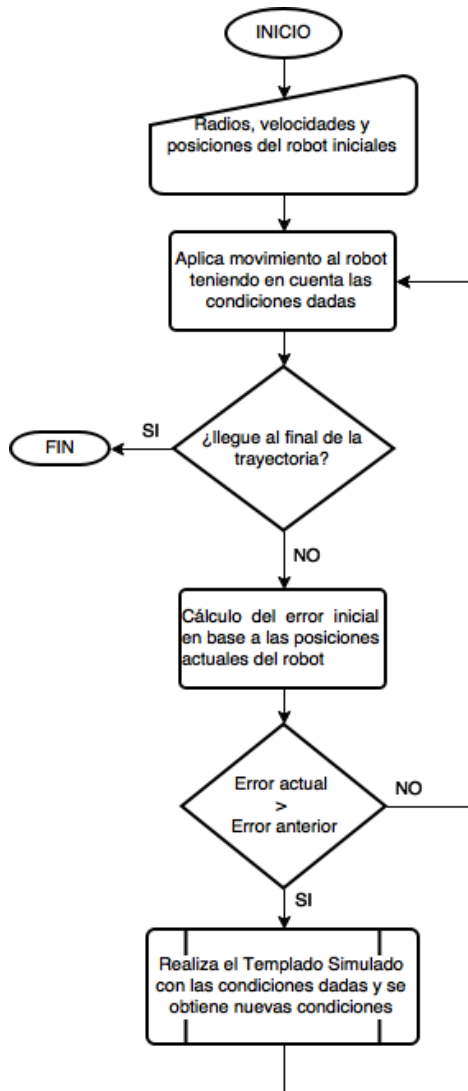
INICIO

Radios, velocidades y posiciones del robot iniciales

Aplica movimiento al robot teniendo en cuenta las condiciones dadas

¿llegue al final de la trayectoria?

SI

FIN

NO

Cálculo del error inicial en base a las posiciones actuales del robot

Error actual > Error anterior

NO

SI

Realiza el Templado Simulado con las condiciones dadas y se obtiene nuevas condiciones